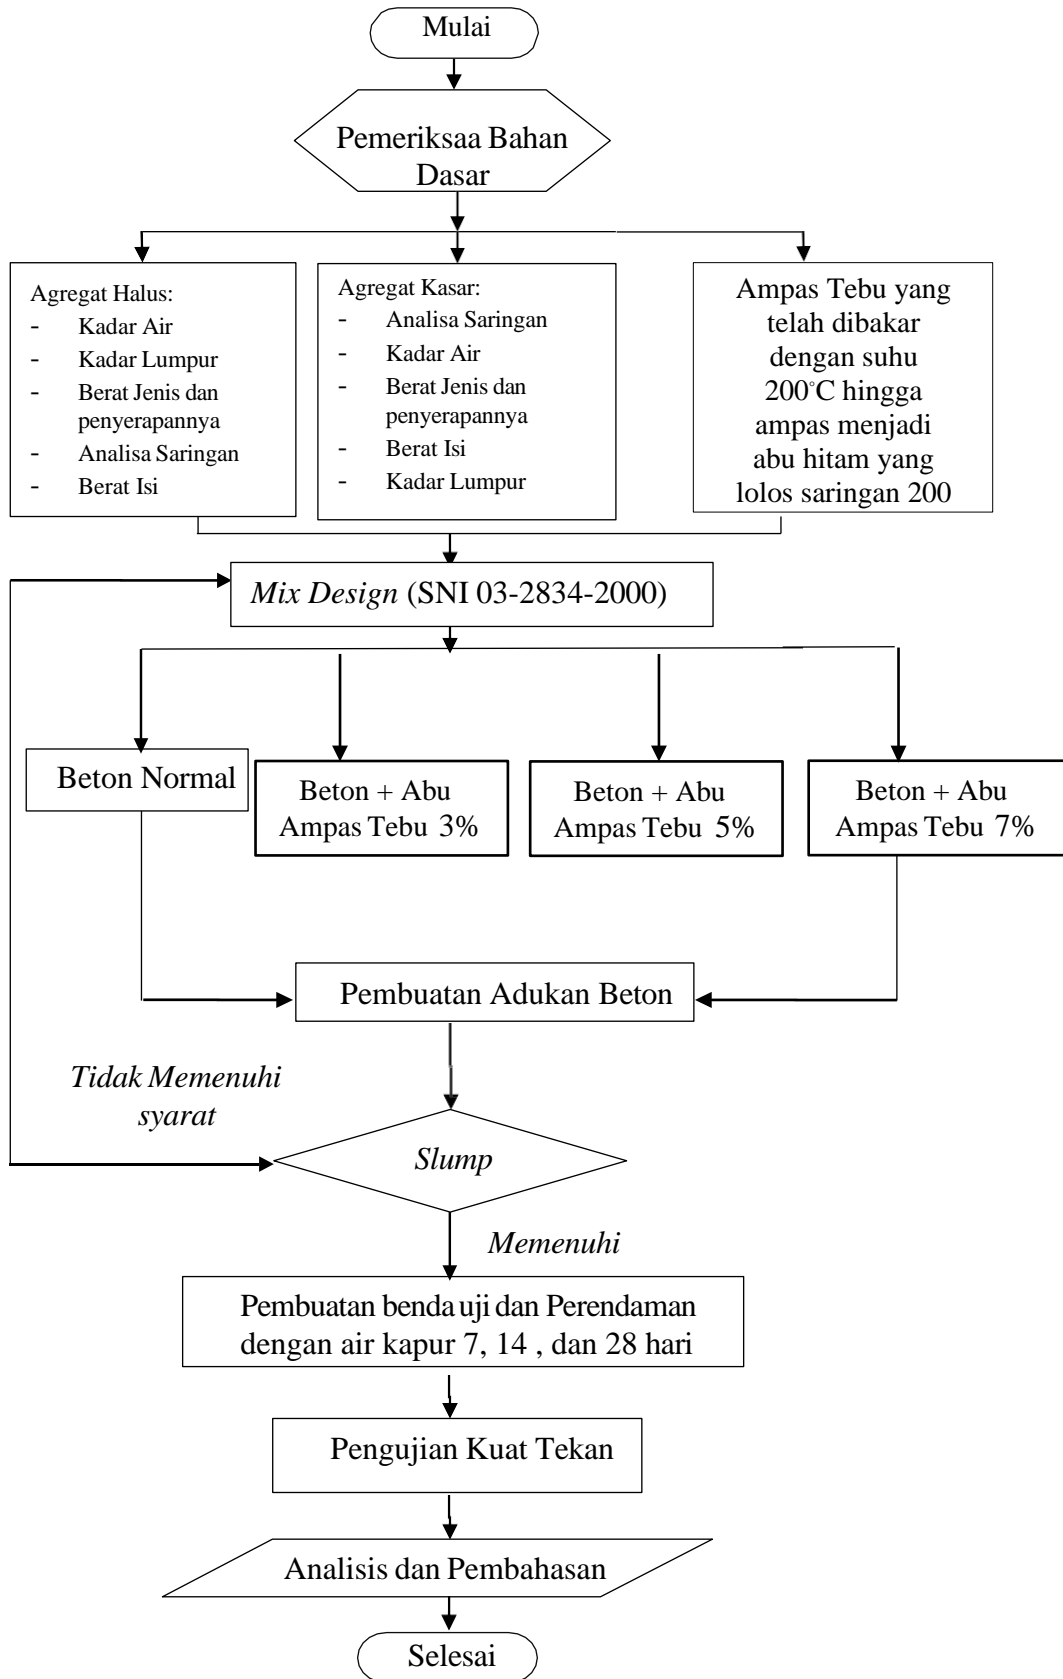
Mulai

Pemeriksaa Bahan Dasar

Agregat Halus:
- Kadar Air
- Kadar Lumpur
- Berat Jenis dan penyerapannya
- Analisa Saringan
- Berat Isi

Agregat Kasar:
- Analisa Saringan
- Kadar Air
- Berat Jenis dan penyerapannya
- Berat Isi
- Kadar Lumpur

Ampas Tebu yang telah dibakar dengan suhu 200°C hingga ampas menjadi abu hitam yang lolos saringan 200

*Mix Design* (SNI 03-2834-2000)

Beton Normal

Beton + Abu Ampas Tebu 3%

Beton + Abu Ampas Tebu 5%

Beton + Abu Ampas Tebu 7%

Pembuatan Adukan Beton

*Tidak Memenuhi syarat*

*Slump*

*Memenuhi*

Pembuatan benda uji dan Perendaman dengan air kapur 7, 14 , dan 28 hari

Pengujian Kuat Tekan

Analisis dan Pembahasan

Selesai